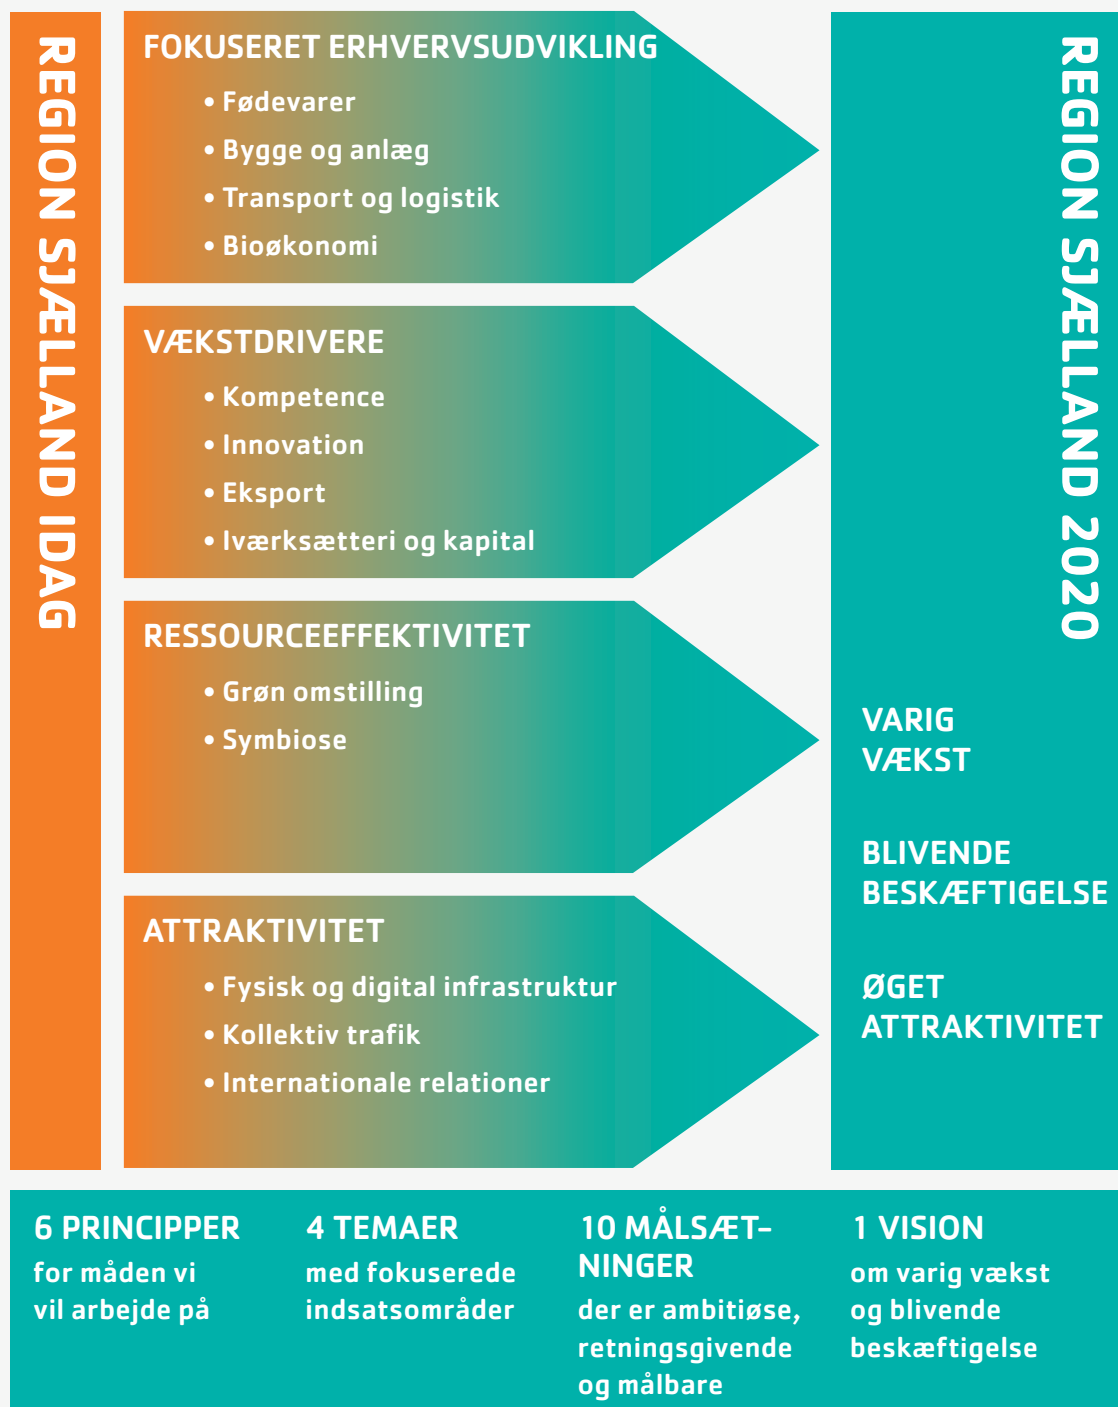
REGION SJÆLLAND IDAG

FOKUSERET ERHVERVSUDVIKLING
• Fødevarer
• Bygge og anlæg
• Transport og logistik
• Bioøkonomi

VÆKSTDRIVERE
• Kompetence
• Innovation
• Eksport
• Iværksætteri og kapital

RESSOURCEEFFEKTIVITET
• Grøn omstilling
• Symbiose

ATTRAKTIVITET
• Fysisk og digital infrastruktur
• Kollektiv trafik
• Internationale relationer

REGION SJÆLLAND 2020

VARIG VÆKST

BLIVENDE BESKÆFTIGELSE

ØGET ATTRAKTIVITET

6 PRINCIPPER
for måden vi vil arbejde på

4 TEMAER
med fokuserede indsatsområder

10 MÅLSÆTNINGER
der er ambitiøse, retningsgivende og målbare

1 VISION
om varig vækst og blivende beskæftigelse